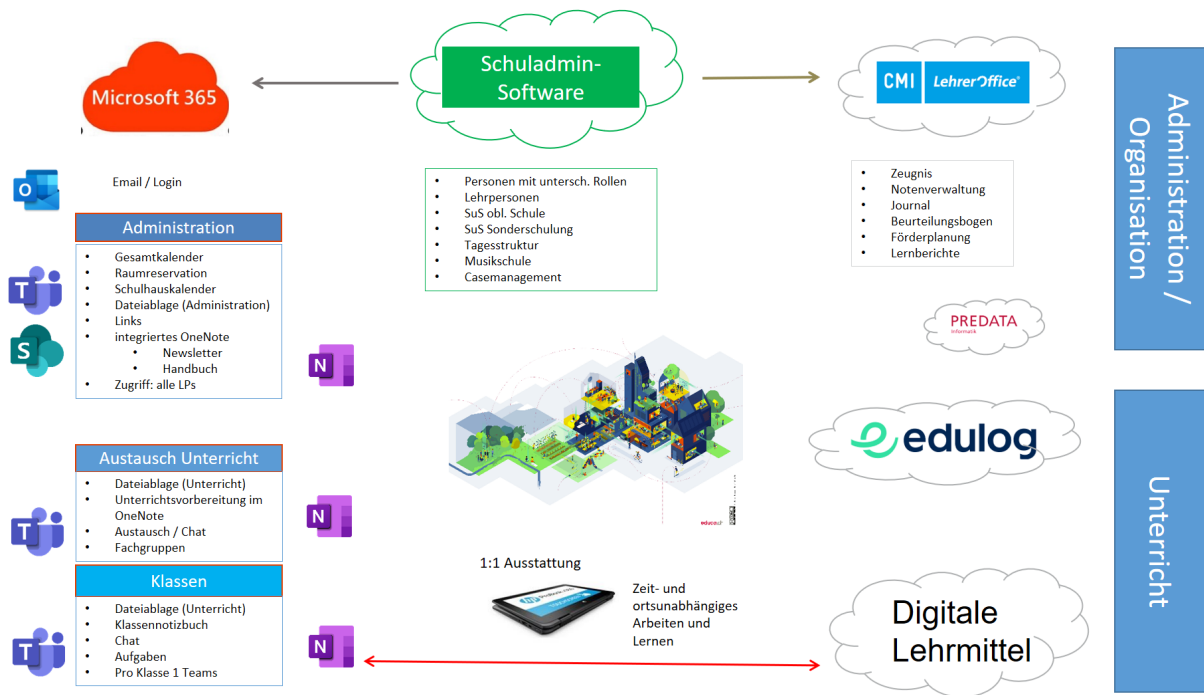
Microsoft 365

Schuladmin-Software

CMI LehrerOffice

Administration / Organisation

Email / Login

Administration

- Gesamtkalender
- Raumreservation
- Schulhauskalender
- Dateiablage (Administration)
- Links
- integriertes OneNote
  - Newsletter
  - Handbuch
- Zugriff: alle LPs

- Personen mit untersch. Rollen
- Lehrpersonen
- SuS obl. Schule
- SuS Sonderschulung
- Tagesstruktur
- Musikschule
- Casemanagement

- Zeugnis
- Notenverwaltung
- Journal
- Beurteilungsbogen
- Förderplanung
- Lernberichte

PREDATA Informatik

edulog

Unterricht

Austausch Unterricht

- Dateiablage (Unterricht)
- Unterrichtsvorbereitung im OneNote
- Austausch / Chat
- Fachgruppen

Klassen

- Dateiablage (Unterricht)
- Klassennotizbuch
- Chat
- Aufgaben
- Pro Klasse 1 Teams

1:1 Ausstattung

Zeit- und ortsunabhängiges Arbeiten und Lernen

Digitale Lehrmittel